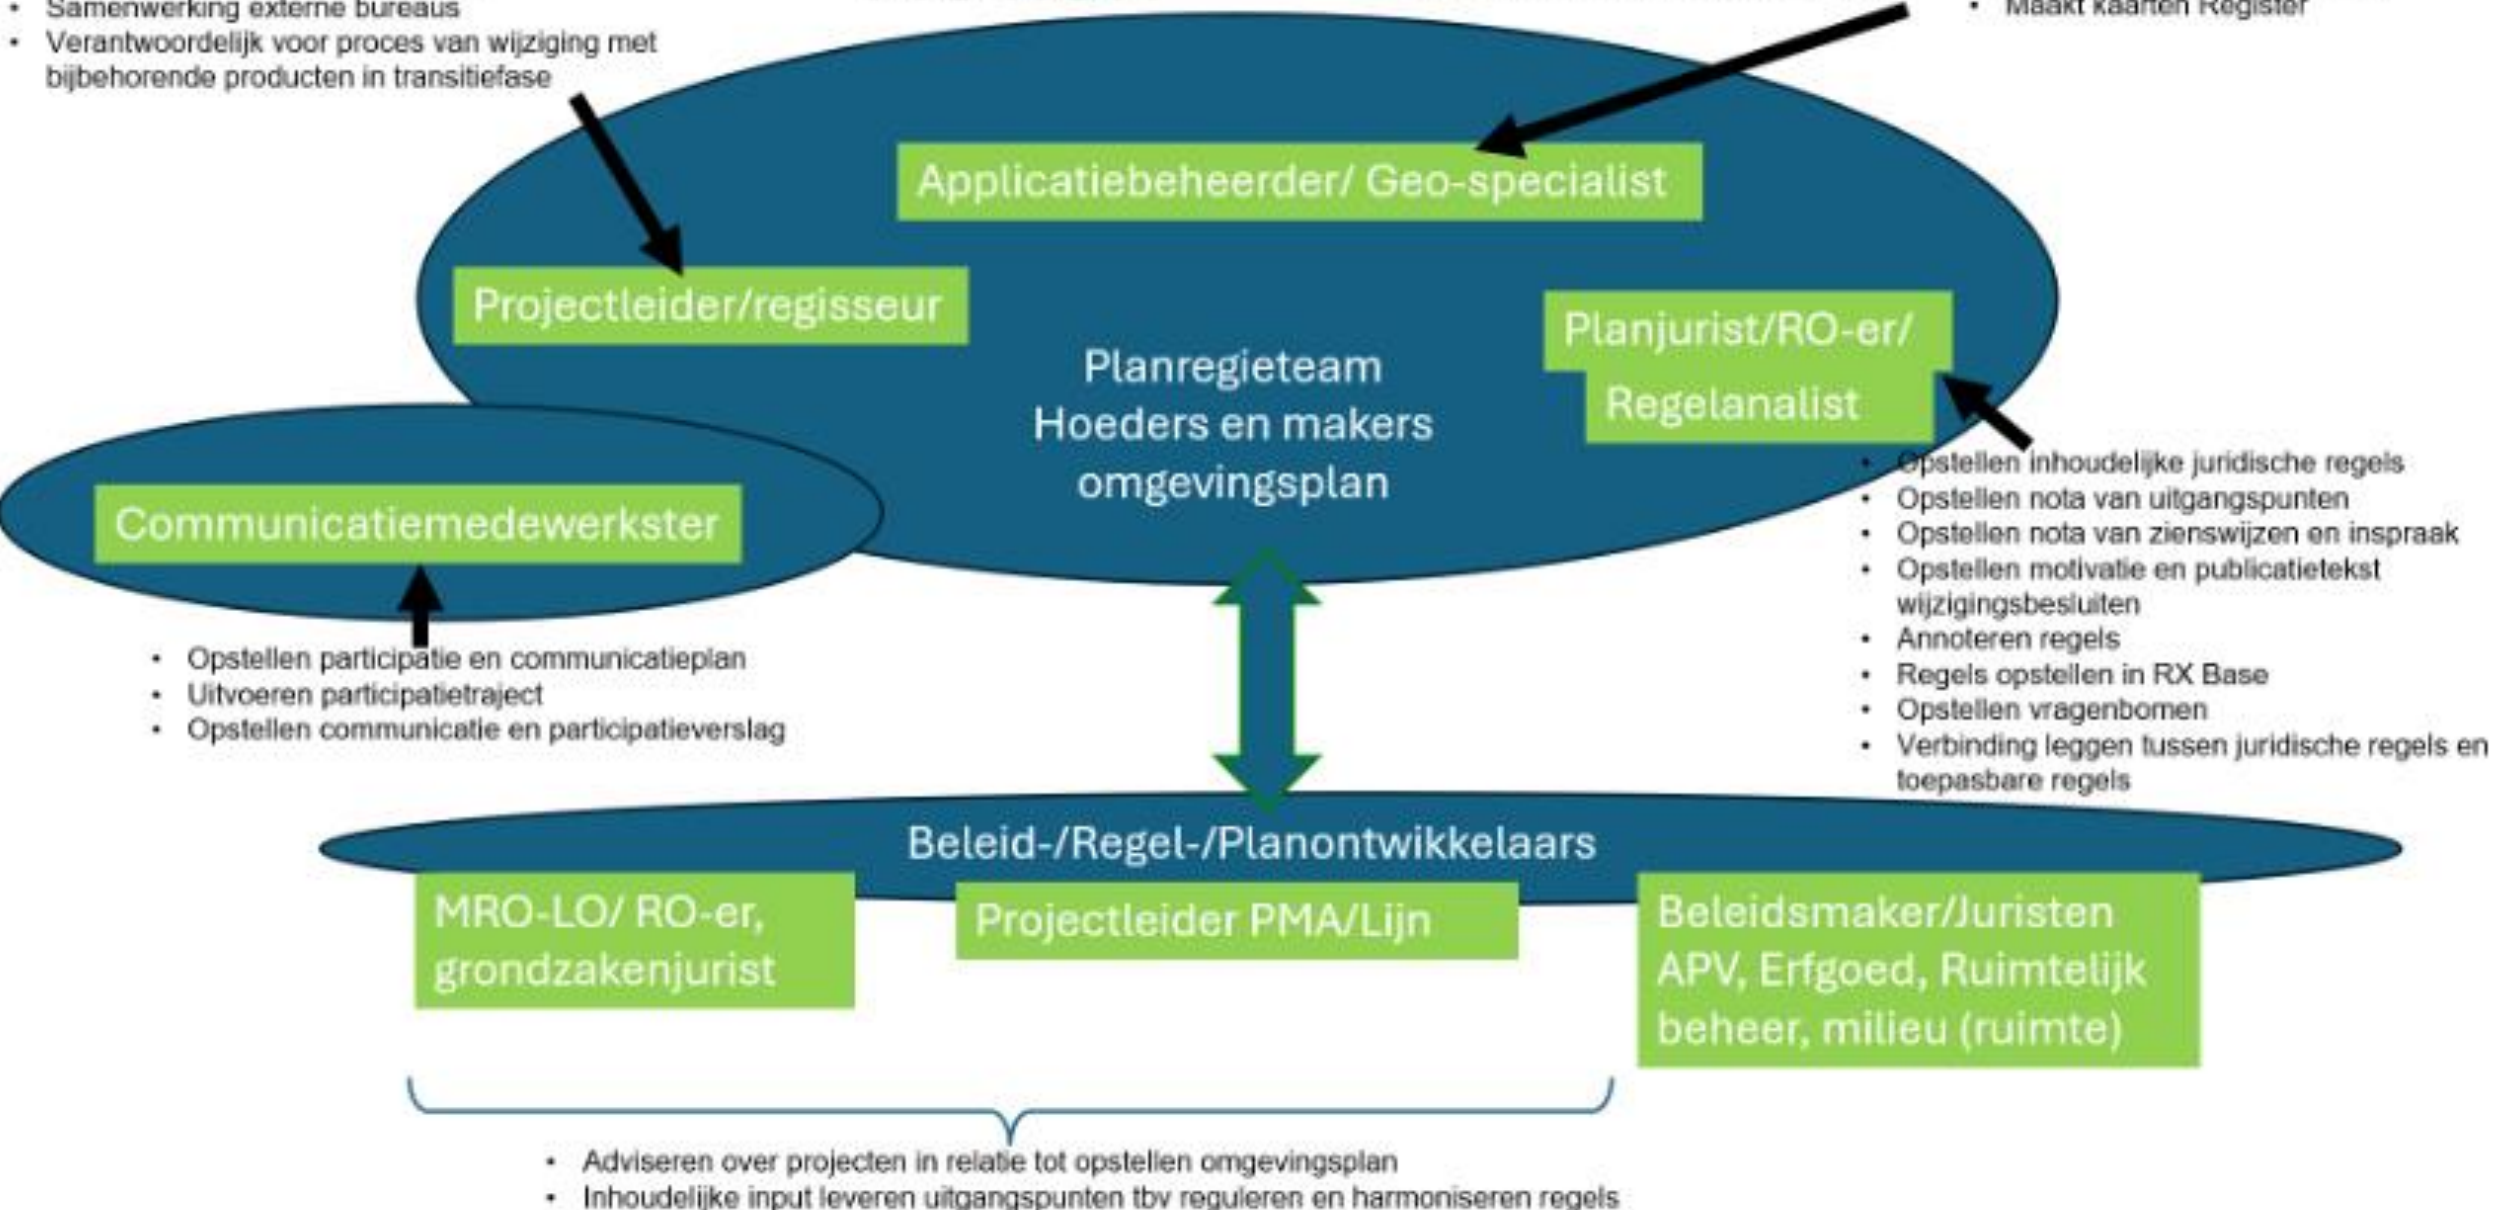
- Samenwerking externe bureaus
- Verantwoordelijk voor proces van wijziging met bijbehorende producten in transitiefase

- Maakt kaarten Register

Applicatiebeheerder/ Geo-specialist

Projectleider/regisseur

Planjurist/RO-er/ Regelanalist

Planregieteam Hoeders en makers omgevingsplan

Communicatiemedewerkster

- Opstellen inhoudelijke juridische regels
- Opstellen nota van uitgangspunten
- Opstellen nota van zienswijzen en inspraak
- Opstellen motivatie en publicatietekst wijzigingsbesluiten
- Annoteren regels
- Regels opstellen in RX Base
- Opstellen vragenbomen
- Verbinding leggen tussen juridische regels en toepasbare regels

- Opstellen participatie en communicatieplan
- Uitvoeren participatietraject
- Opstellen communicatie en participatieverslag

Beleid-/Regel-/Planontwikkelaars

MRO-LO/ RO-er, grondzakenjurist

Projectleider PMA/Lijn

Beleidsmaker/Juristen APV, Erfgoed, Ruimtelijk beheer, milieu (ruimte)

- Adviseren over projecten in relatie tot opstellen omgevingsplan
- Inhoudelijke input leveren uitgangspunten tbv reguleren en harmoniseren regels